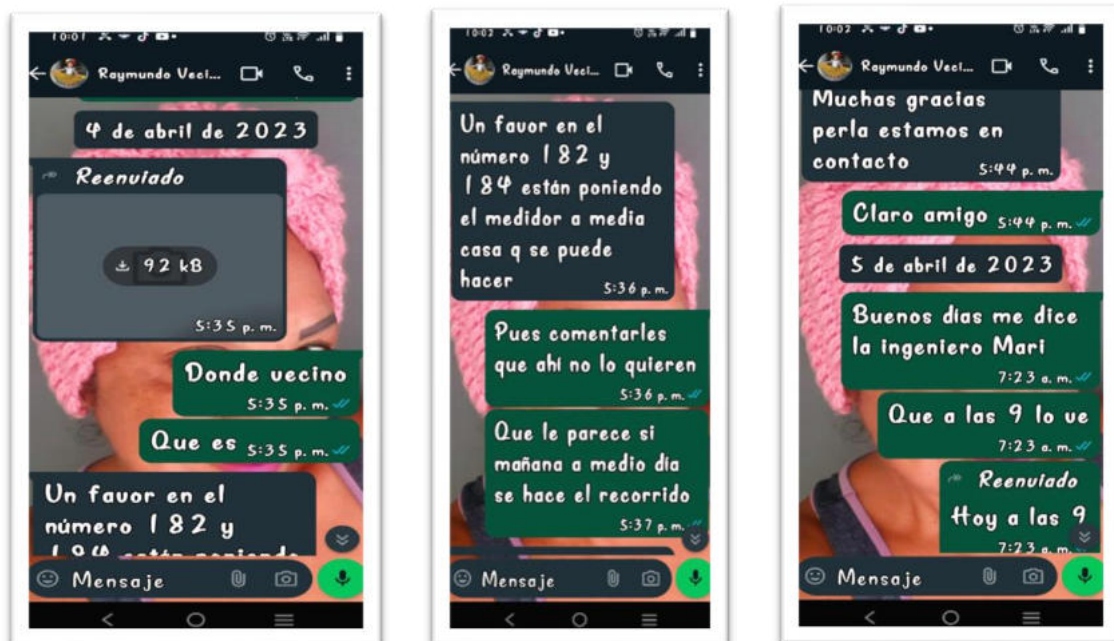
10:01

Raymundo Veci...

4 de abril de 2023

Reenviado

92 kB

5:35 p. m.

Donde vecino 5:35 p. m.

Que es 5:35 p. m.

Un favor en el número 182 y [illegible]

Mensaje

10:02

Raymundo Veci...

Un favor en el número 182 y 184 están poniendo el medidor a media casa q se puede hacer 5:36 p. m.

Pues comentarles que ahí no lo quieren 5:36 p. m.

Que le parece si mañana a medio dia se hace el recorrido 5:37 p. m.

Mensaje

10:02

Raymundo Veci...

Muchas gracias perla estamos en contacto 5:44 p. m.

Claro amigo 5:44 p. m.

5 de abril de 2023

Buenos dias me dice la ingeniero Mari 7:23 a. m.

Que a las 9 lo ve 7:23 a. m.

Reenviado

Hoy a las 9 7:23 a. m.

Mensaje